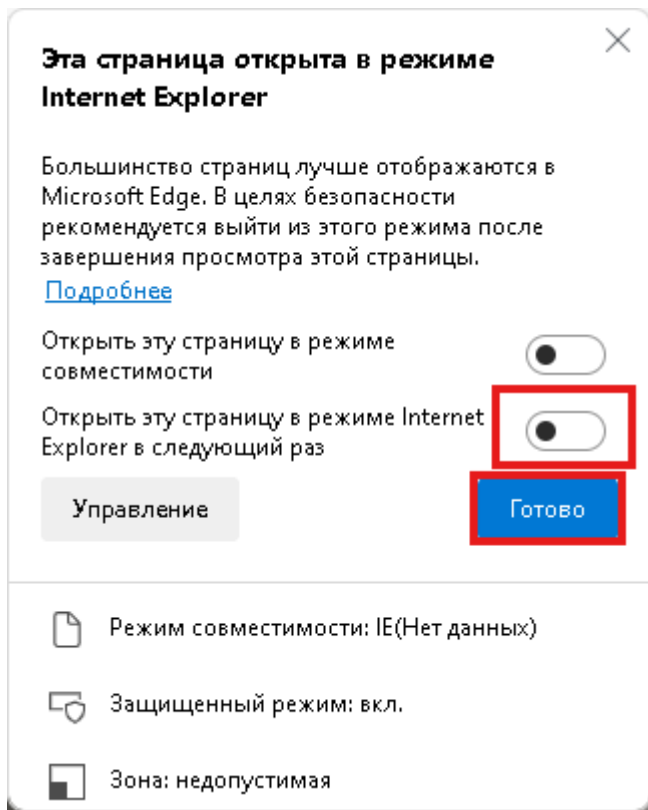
Эта страница открыта в режиме Internet Explorer

Большинство страниц лучше отображаются в Microsoft Edge. В целях безопасности рекомендуется выйти из этого режима после завершения просмотра этой страницы.
Подробнее

Открыть эту страницу в режиме совместимости

Открыть эту страницу в режиме Internet Explorer в следующий раз

Управление

Готово

Режим совместимости: IE(Нет данных)

Защищенный режим: вкл.

Зона: недопустимая